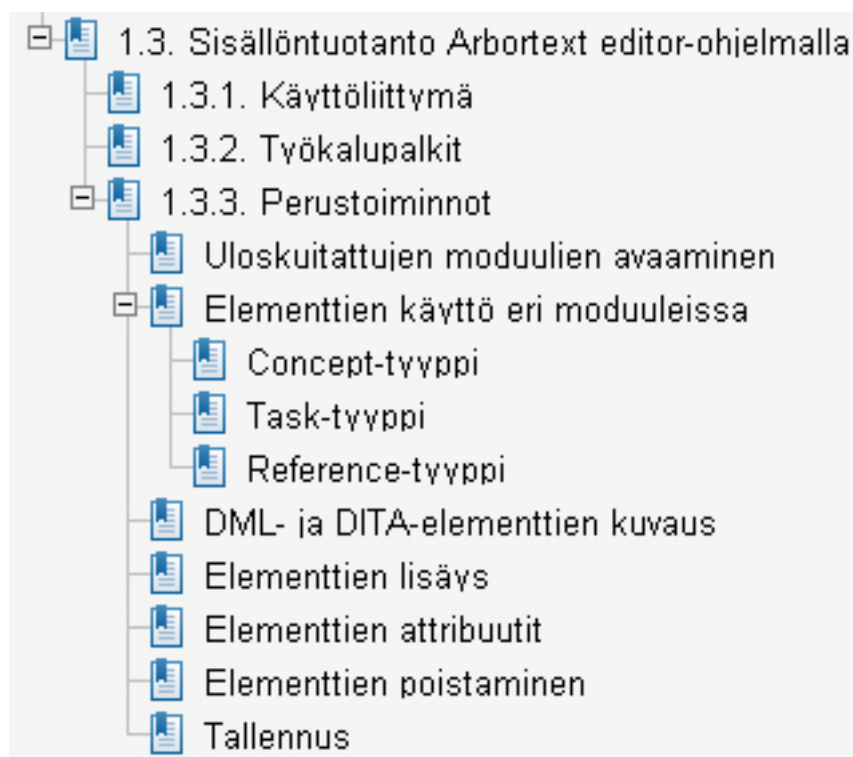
1.3. Sisällöntuotanto Arbortext editor-ohjelmalla
1.3.1. Käyttöliittymä
1.3.2. Työkalupalkit
1.3.3. Perustoiminnot
Uloskuitattujen moduulien avaaminen
Elementtien käyttö eri moduuleissa
Concept-tyyppi
Task-tyyppi
Reference-tyyppi
DML- ja DITA-elementtien kuvaus
Elementtien lisäys
Elementtien attribuutit
Elementtien poistaminen
Tallennus